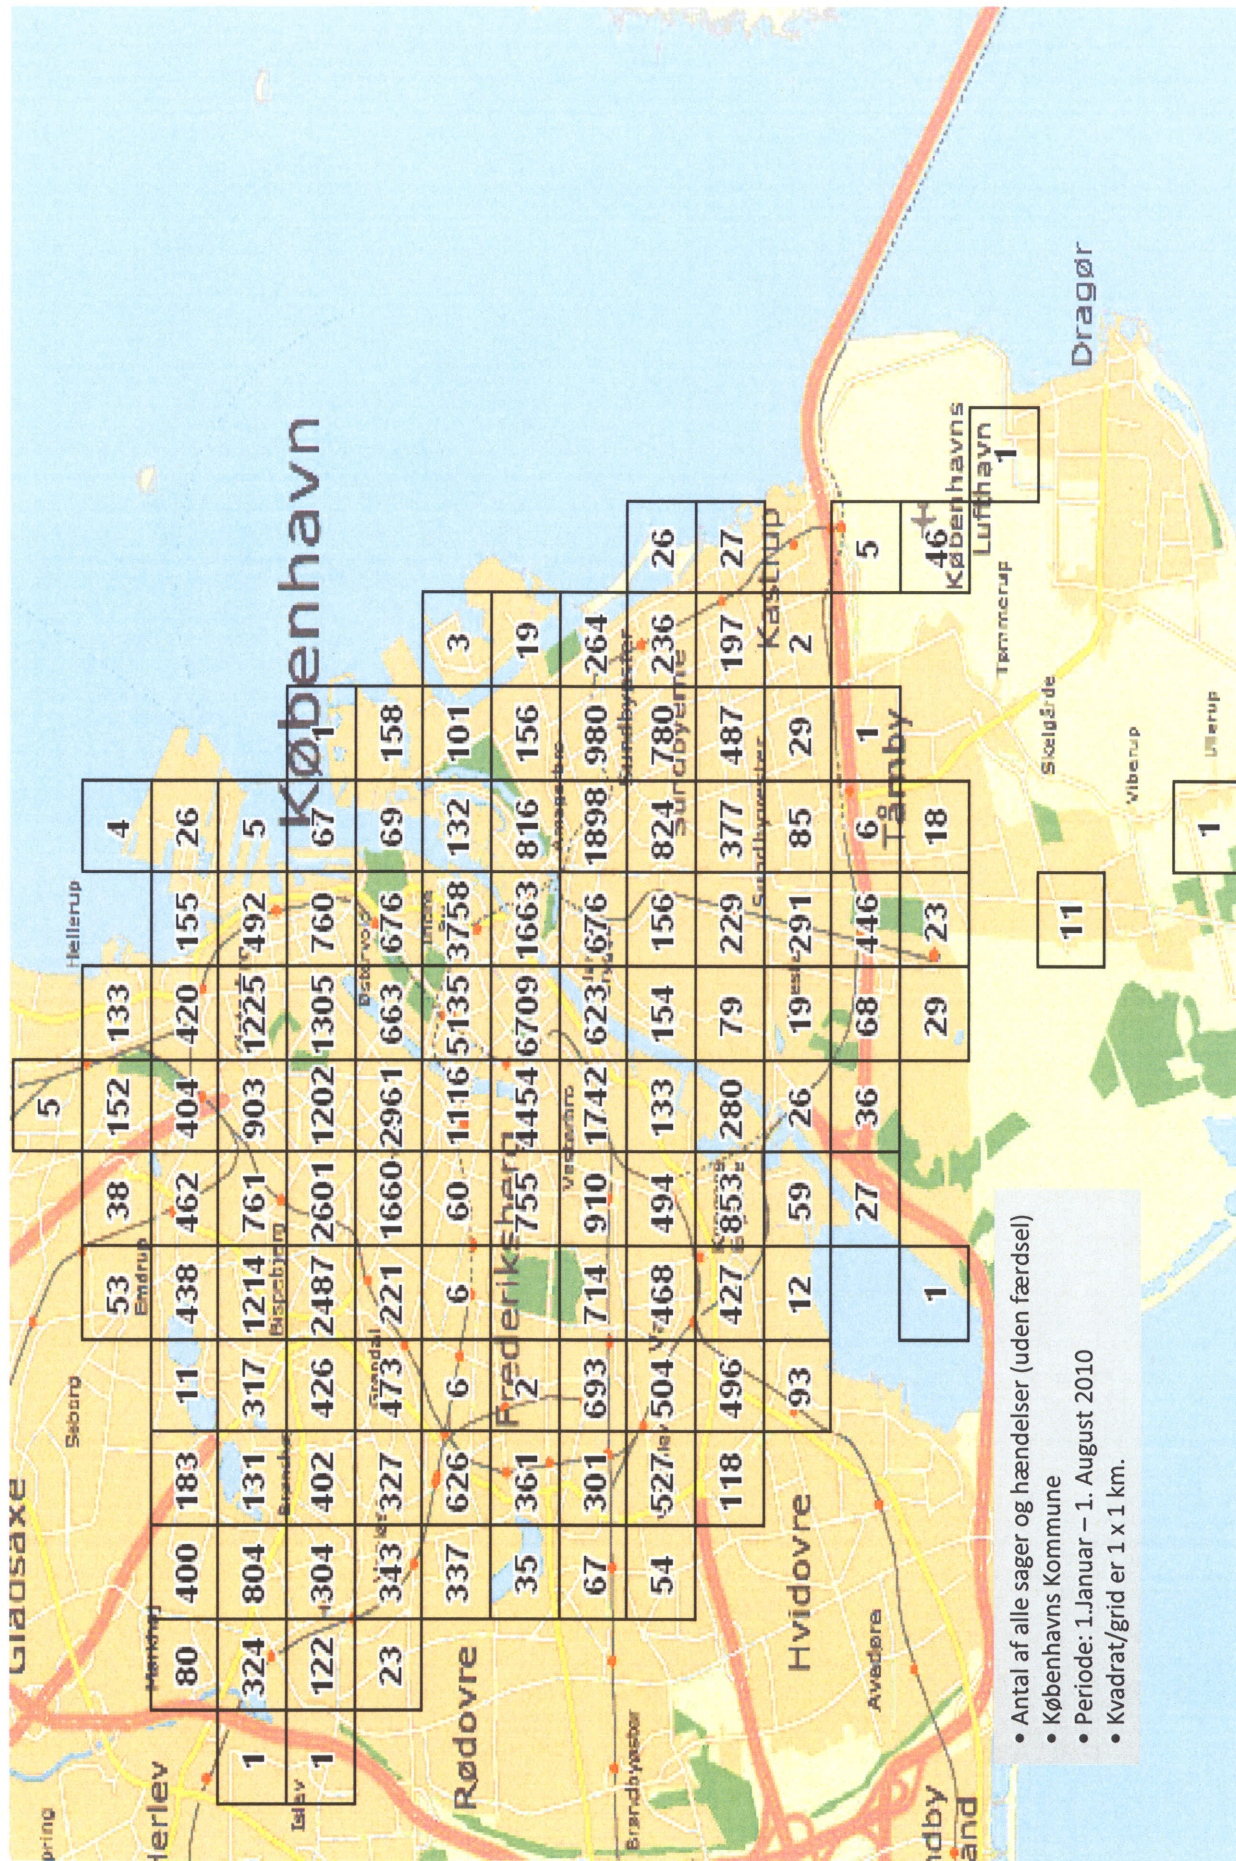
København

Dragør

Københavns Lufthavn

Hellerup

Gladsaxe

Herlev

Rødovre

Hvidovre

Frederiksberg

Tårnby

Kastrup

Sundbyerne

Avedøre

Brøndbyøster

Søborg

Emdrup

Bispebjerg

Brønshøj

Vanløse

Valby

Vesterbro

Østerbro

Amagerbro

Tømmerup

Skelgårde

Viberup

Ullerup

Islev

Husum

Mørkhøj

Sundbyvester

Sundbyøster

| 5 | 152 | 133 | | | | | | | | | | |
|---|---|---|---|---|---|---|---|---|---|---|---|---|
| 53 | 38 | | | 4 | | | | | | | | |
| 80 | 400 | 183 | 11 | 438 | 462 | 404 | 420 | 155 | 26 | | | |
| 1 | 324 | 804 | 131 | 317 | 1214 | 761 | 903 | 1225 | 492 | 5 | | |
| 1 | 122 | 304 | 402 | 426 | 2487 | 2601 | 1202 | 1305 | 760 | 67 | 1 | |
| 23 | 343 | 327 | 473 | 221 | 1660 | 2961 | 663 | 676 | 69 | 158 | | |
| 337 | 626 | 6 | 6 | 60 | 1116 | 5135 | 3758 | 132 | 101 | 3 | | |
| 35 | 361 | 2 | 755 | 4454 | 6709 | 1663 | 816 | 156 | 19 | | | |
| 67 | 301 | 693 | 714 | 910 | 1742 | 623 | 676 | 1898 | 980 | 264 | | |
| 54 | 527 | 504 | 468 | 494 | 133 | 154 | 156 | 824 | 780 | 236 | 26 | |
| 118 | 496 | 427 | 853 | 280 | 79 | 229 | 377 | 487 | 197 | 27 | | |
| 93 | 12 | 59 | 26 | 19 | 291 | 85 | 29 | 2 | | | | |
| 27 | 36 | 68 | 446 | 6 | 1 | 5 | 46 | | | | | |
| 1 | 29 | 23 | 18 | 1 | 11 | 1 | | | | | | |

• Antal af alle sager og hændelser (uden færdsel)
• Københavns Kommune
• Periode: 1.Januar – 1. August 2010
• Kvadrat/grid er 1 x 1 km.